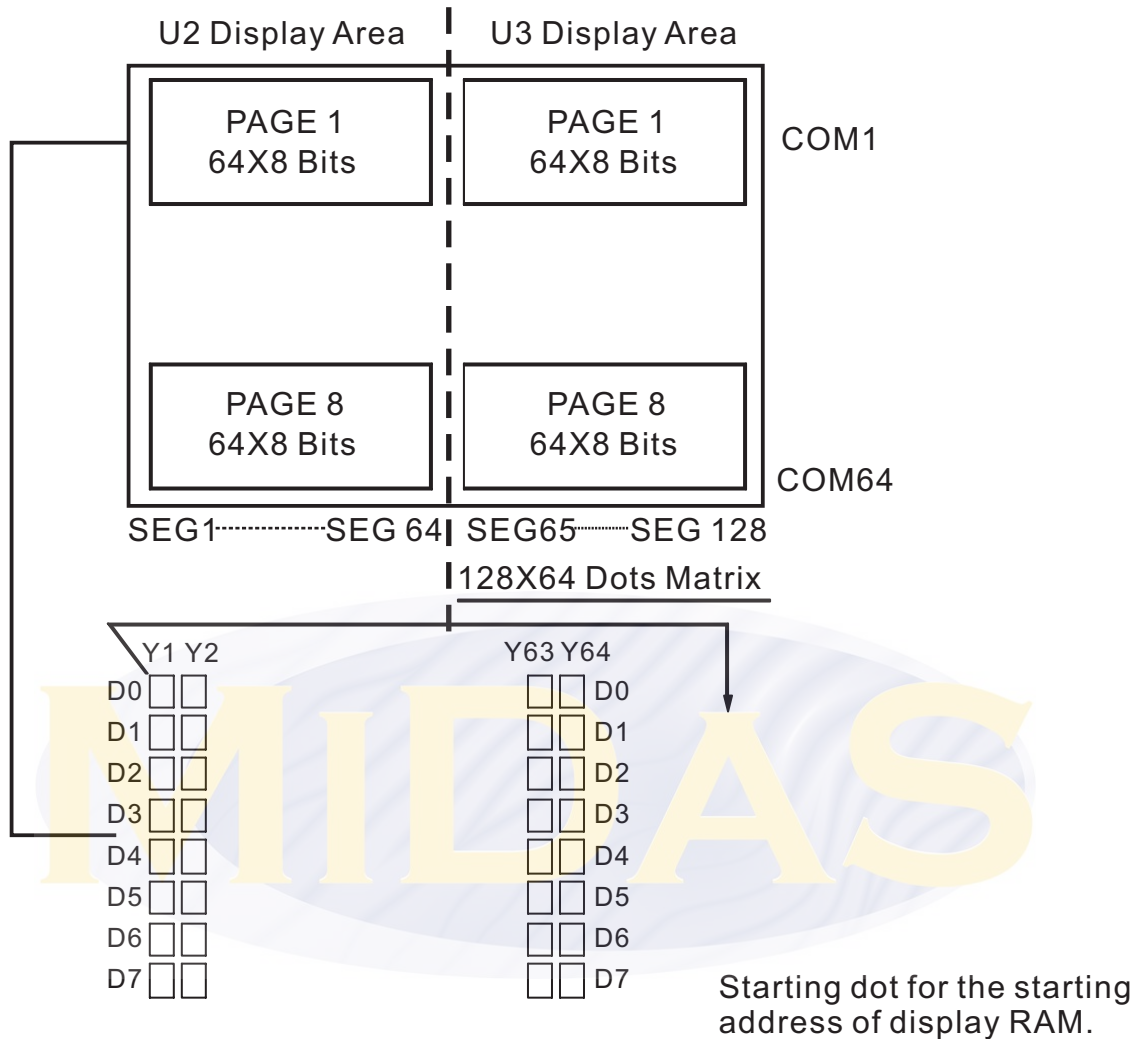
U2 Display Area

U3 Display Area

PAGE 1
64X8 Bits

PAGE 1
64X8 Bits

COM1

PAGE 8
64X8 Bits

PAGE 8
64X8 Bits

COM64

SEG1 SEG 64 SEG65 SEG 128

128X64 Dots Matrix

Y1 Y2

Y63 Y64

D0 D0
D1 D1
D2 D2
D3 D3
D4 D4
D5 D5
D6 D6
D7 D7

MIDAS

Starting dot for the starting address of display RAM.